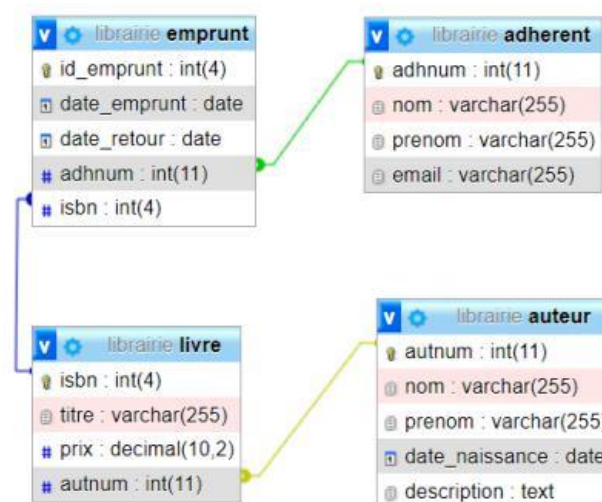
v librairie emprunt
id_emprunt : int(4)
date_emprunt : date
date_retour : date
adhnum : int(11)
isbn : int(4)

v librairie adherent
adhnum : int(11)
nom : varchar(255)
prenom : varchar(255)
email : varchar(255)

v librairie livre
isbn : int(4)
titre : varchar(255)
prix : decimal(10,2)
autnum : int(11)

v librairie auteur
autnum : int(11)
nom : varchar(255)
prenom : varchar(255
date_naissance : date
description : text